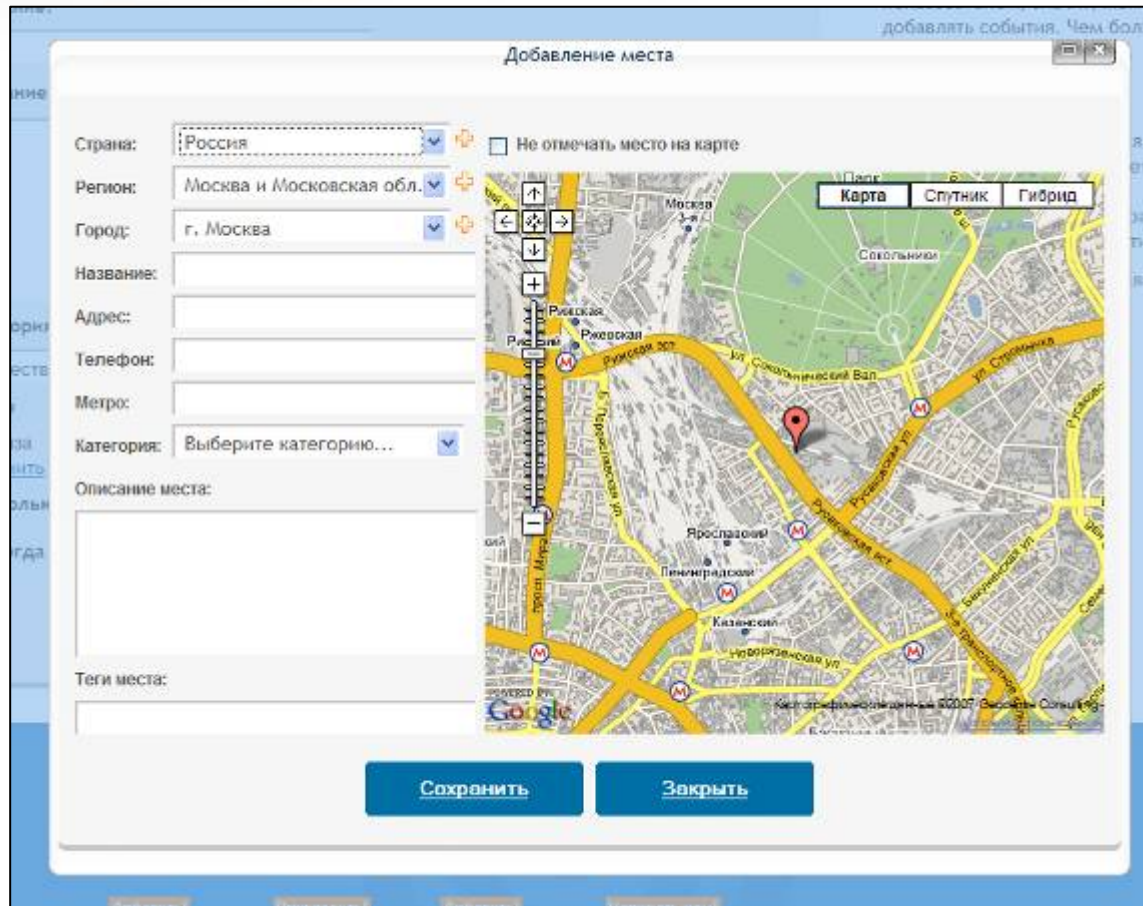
добавлять события. Чем бол

Добавление места

Страна: Россия

Регион: Москва и Московская обл.

Город: г. Москва

Название:

Адрес:

Телефон:

Метро:

Категория: Выберите категорию...

Описание места:

Теги места:

Не отмечать место на карте

Карта Спутник Гибрид

Москва

Сокольники

Рижская

Ржевская

Рижская эст.

ул. Сокольнический Вал

ул. Стромынка

Русаковская ул.

Ярославский

Ленинградский

Казанский

Новорязанская ул.

POWERED BY Google

Картографические данные ©2007 Geocentre Consulting

Сохранить

Закрыть